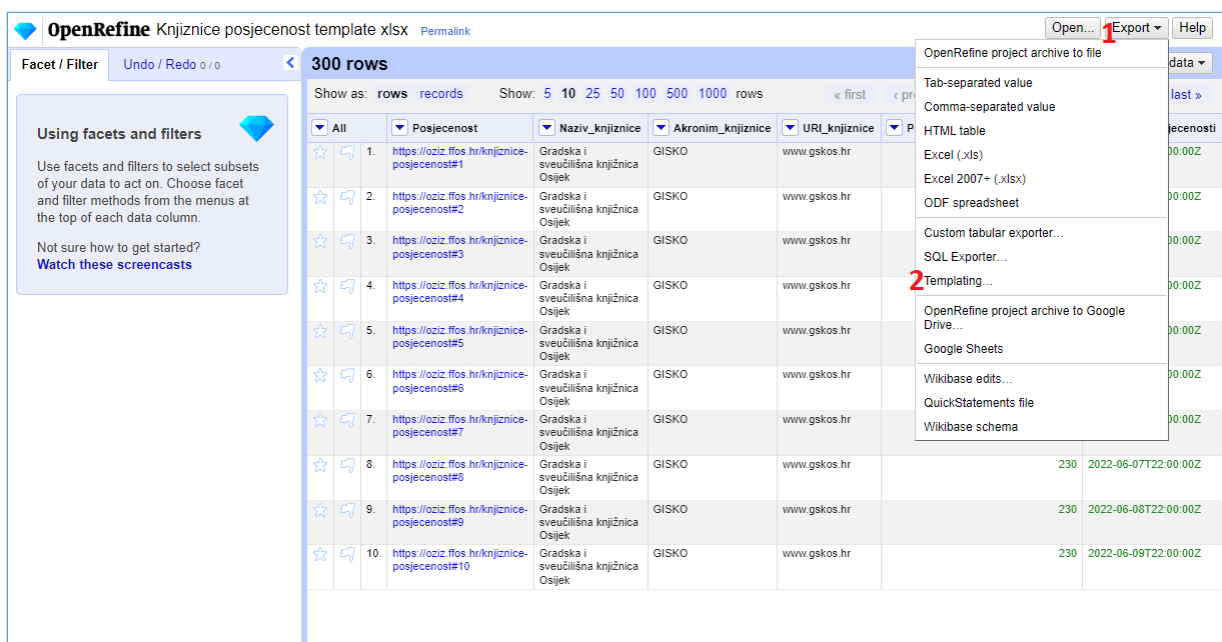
OpenRefine Knjiznice posjecenost template xlsx Permalink

Open... Export Help

1

Facet / Filter Undo / Redo 0 / 0

Using facets and filters

Use facets and filters to select subsets of your data to act on. Choose facet and filter methods from the menus at the top of each data column.

Not sure how to get started?
Watch these screencasts

300 rows

Show as: rows records Show: 5 10 25 50 100 500 1000 rows « first « pre last »

data

| | | | All | Posjecenost | Naziv_knjiznice | Akronim_knjiznice | URI_knjiznice | P | jecenosti |
|---|---|---|---|---|---|---|---|---|---|
| | | | 1. | https://oziz.ffos.hr/knjiznice-posjecenost#1 | Gradska i sveučilišna knjižnica Osijek | GISKO | www.gskos.hr | | 00:00Z |
| | | | 2. | https://oziz.ffos.hr/knjiznice-posjecenost#2 | Gradska i sveučilišna knjižnica Osijek | GISKO | www.gskos.hr | | 00:00Z |
| | | | 3. | https://oziz.ffos.hr/knjiznice-posjecenost#3 | Gradska i sveučilišna knjižnica Osijek | GISKO | www.gskos.hr | | 00:00Z |
| | | | 4. | https://oziz.ffos.hr/knjiznice-posjecenost#4 | Gradska i sveučilišna knjižnica Osijek | GISKO | www.gskos.hr | | 00:00Z |
| | | | 5. | https://oziz.ffos.hr/knjiznice-posjecenost#5 | Gradska i sveučilišna knjižnica Osijek | GISKO | www.gskos.hr | | 00:00Z |
| | | | 6. | https://oziz.ffos.hr/knjiznice-posjecenost#6 | Gradska i sveučilišna knjižnica Osijek | GISKO | www.gskos.hr | | 00:00Z |
| | | | 7. | https://oziz.ffos.hr/knjiznice-posjecenost#7 | Gradska i sveučilišna knjižnica Osijek | GISKO | www.gskos.hr | | 00:00Z |
| | | | 8. | https://oziz.ffos.hr/knjiznice-posjecenost#8 | Gradska i sveučilišna knjižnica Osijek | GISKO | www.gskos.hr | 230 | 2022-06-07T22:00:00Z |
| | | | 9. | https://oziz.ffos.hr/knjiznice-posjecenost#9 | Gradska i sveučilišna knjižnica Osijek | GISKO | www.gskos.hr | 230 | 2022-06-08T22:00:00Z |
| | | | 10. | https://oziz.ffos.hr/knjiznice-posjecenost#10 | Gradska i sveučilišna knjižnica Osijek | GISKO | www.gskos.hr | 230 | 2022-06-09T22:00:00Z |

OpenRefine project archive to file
Tab-separated value
Comma-separated value
HTML table
Excel (.xls)
Excel 2007+ (.xlsx)
ODF spreadsheet
Custom tabular exporter...
SQL Exporter...
2 Templating...
OpenRefine project archive to Google Drive...
Google Sheets
Wikibase edits...
QuickStatements file
Wikibase schema